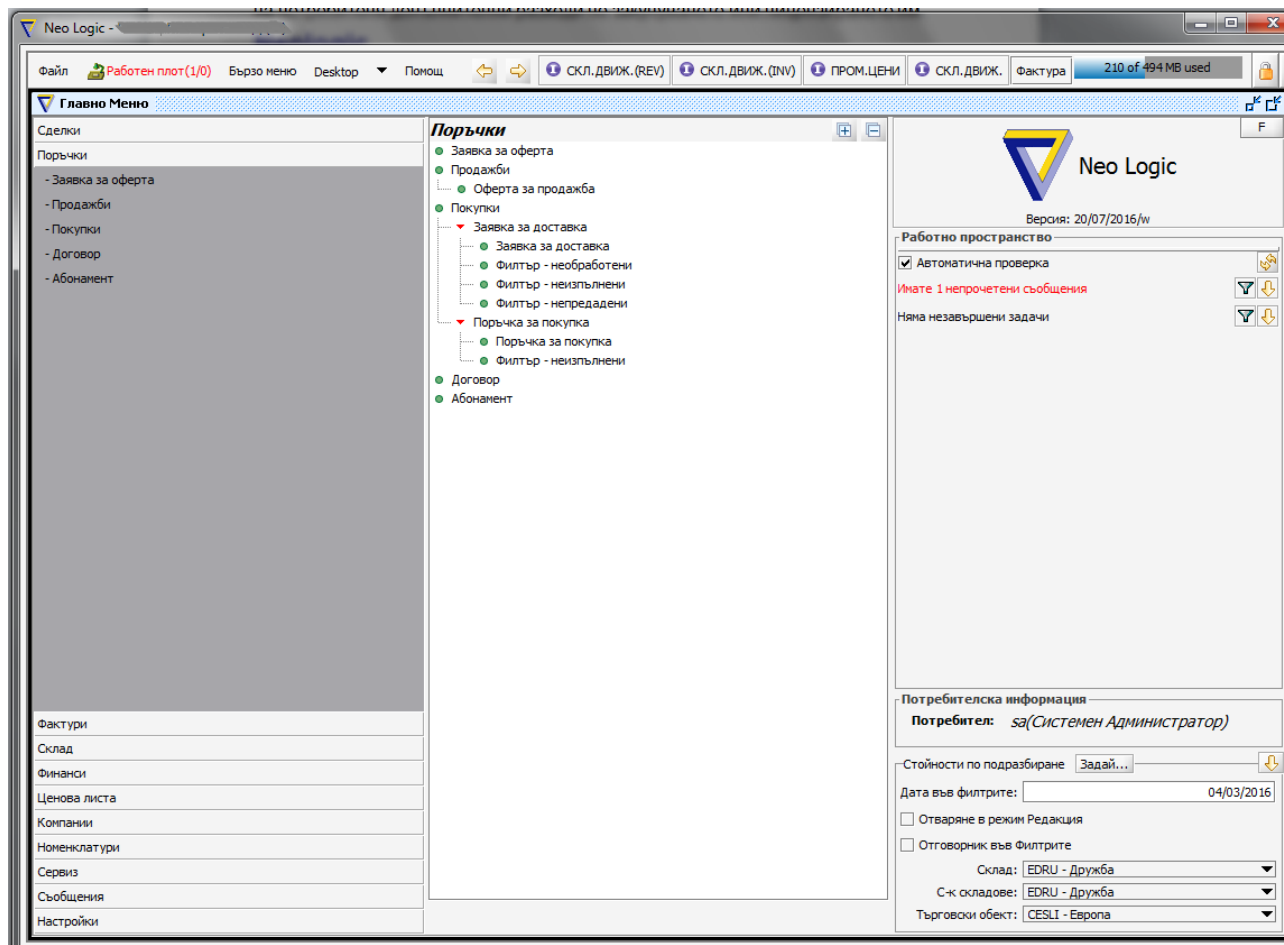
Neo Logic - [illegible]

Файл Работен плот(1/0) Бързо меню Desktop Помощ СКЛ.ДВИЖ.(REV) СКЛ.ДВИЖ.(INV) ПРОМ.ЦЕНИ СКЛ.ДВИЖ. Фактура 210 of 494 MB used

Главно Меню

Сделки
Поръчки
- Заявка за оферта
- Продажби
- Покупки
- Договор
- Абонамент

Фактури
Склад
Финанси
Ценова листа
Компании
Номенклатури
Сервиз
Съобщения
Настройки

Поръчки
Заявка за оферта
Продажби
Оферта за продажба
Покупки
Заявка за доставка
Заявка за доставка
Филтър - необработени
Филтър - неизпълнени
Филтър - непредадени
Поръчка за покупка
Поръчка за покупка
Филтър - неизпълнени
Договор
Абонамент

F

Neo Logic
Версия: 20/07/2016/w

Работно пространство
Автоматична проверка
Имате 1 непрочетени съобщения
Няма незавършени задачи

Потребителска информация
Потребител: sa(Системен Администратор)

Стойности по подразбиране Задай...
Дата във филтрите: 04/03/2016
Отваряне в режим Редакция
Отговорник във Филтрите
Склад: EDRU - Дружба
С-к складове: EDRU - Дружба
Търговски обект: CESLI - Европа